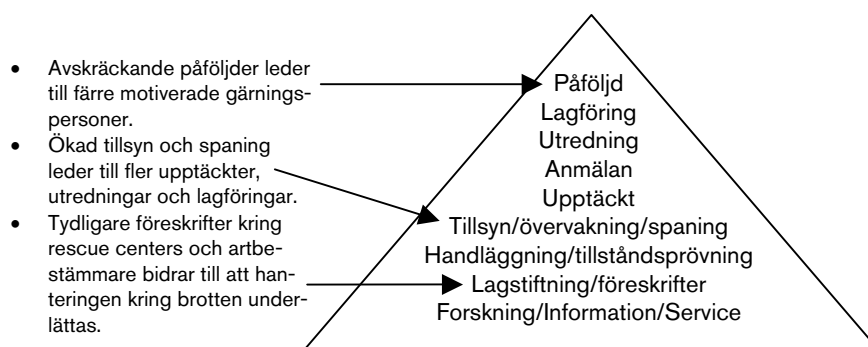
- Avskräckande påföljder leder till färre motiverade gärningspersoner.
- Ökad tillsyn och spaning leder till fler upptäckter, utredningar och lagföringar.
- Tydligare föreskrifter kring rescue centers och artbestämmare bidrar till att hanteringen kring brotten underlättas.

Påföljd
Lagföring
Utredning
Anmälan
Upptäckt
Tillsyn/övervakning/spaning
Handläggning/tillståndsprövning
Lagstiftning/föreskrifter
Forskning/Information/Service